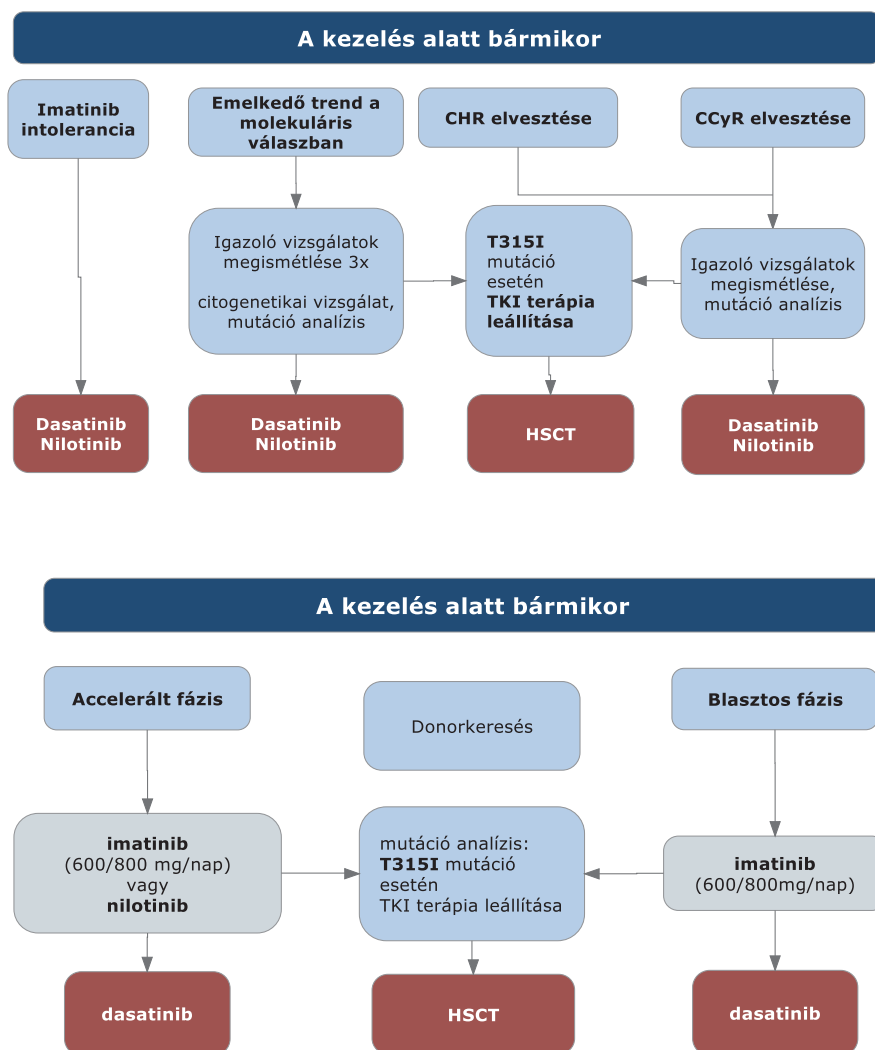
A kezelés alatt bármikor

Imatinib intolerancia

Emelkedő trend a molekuláris válaszban

CHR elvesztése

CCyR elvesztése

Igazoló vizsgálatok megismétlése 3x

citogenetikai vizsgálat, mutáció analízis

T315I mutáció esetén TKI terápia leállítása

Igazoló vizsgálatok megismétlése, mutáció analízis

Dasatinib Nilotinib

Dasatinib Nilotinib

HSCT

Dasatinib Nilotinib

A kezelés alatt bármikor

Accelerált fázis

Donorkeresés

Blasztos fázis

imatinib (600/800 mg/nap) vagy nilotinib

mutáció analízis: T315I mutáció esetén TKI terápia leállítása

imatinib (600/800mg/nap)

dasatinib

HSCT

dasatinib